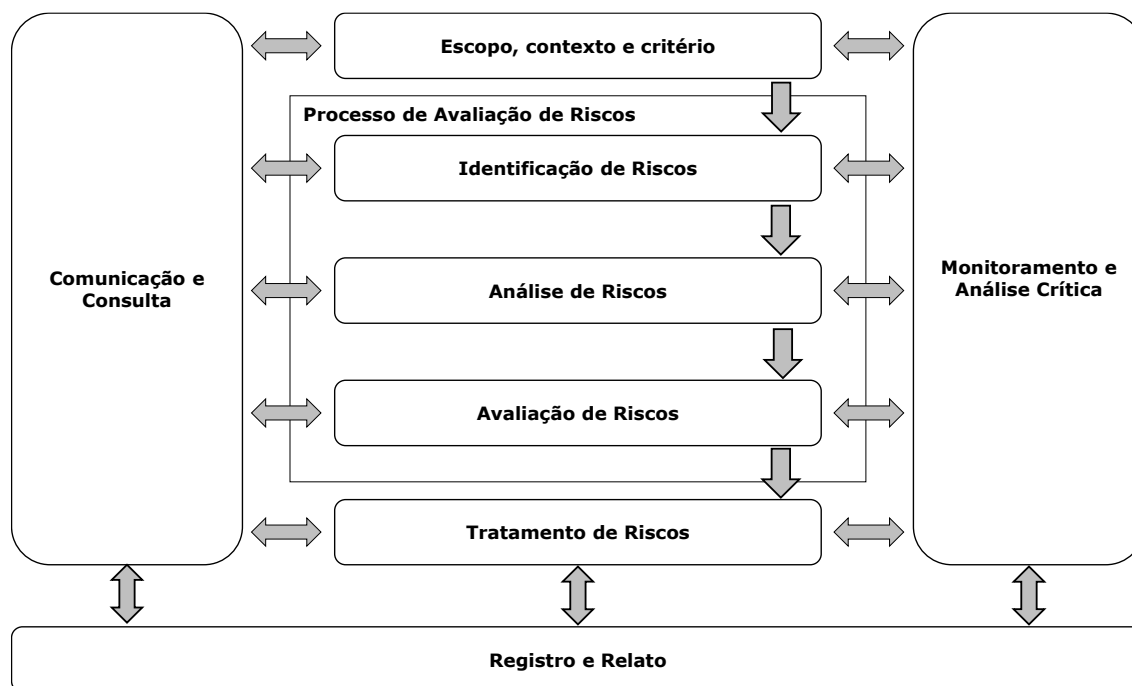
Escopo, contexto e critério

Processo de Avaliação de Riscos

Identificação de Riscos

Comunicação e Consulta

Análise de Riscos

Monitoramento e Análise Crítica

Avaliação de Riscos

Tratamento de Riscos

Registro e Relato